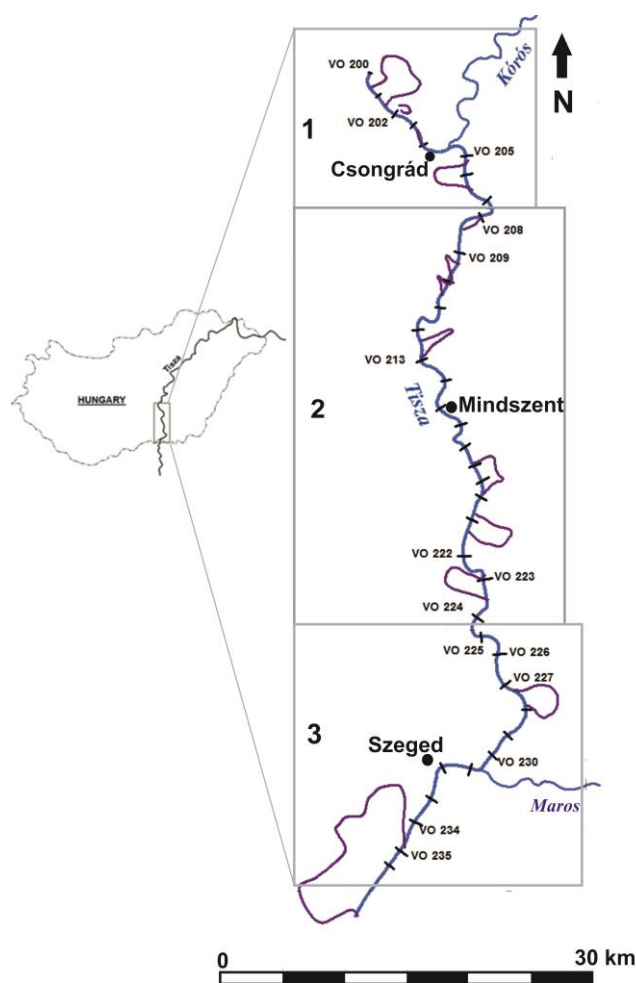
Körös

N

1

VO 200

VO 202

VO 205

Csongrád

VO 208

VO 209

2

VO 213

Tisza

Mindszent

VO 222

VO 223

VO 224

3

VO 225

VO 226

VO 227

Szeged

VO 230

Maros

VO 234

VO 235

HUNGARY

Tisza

0

30 km